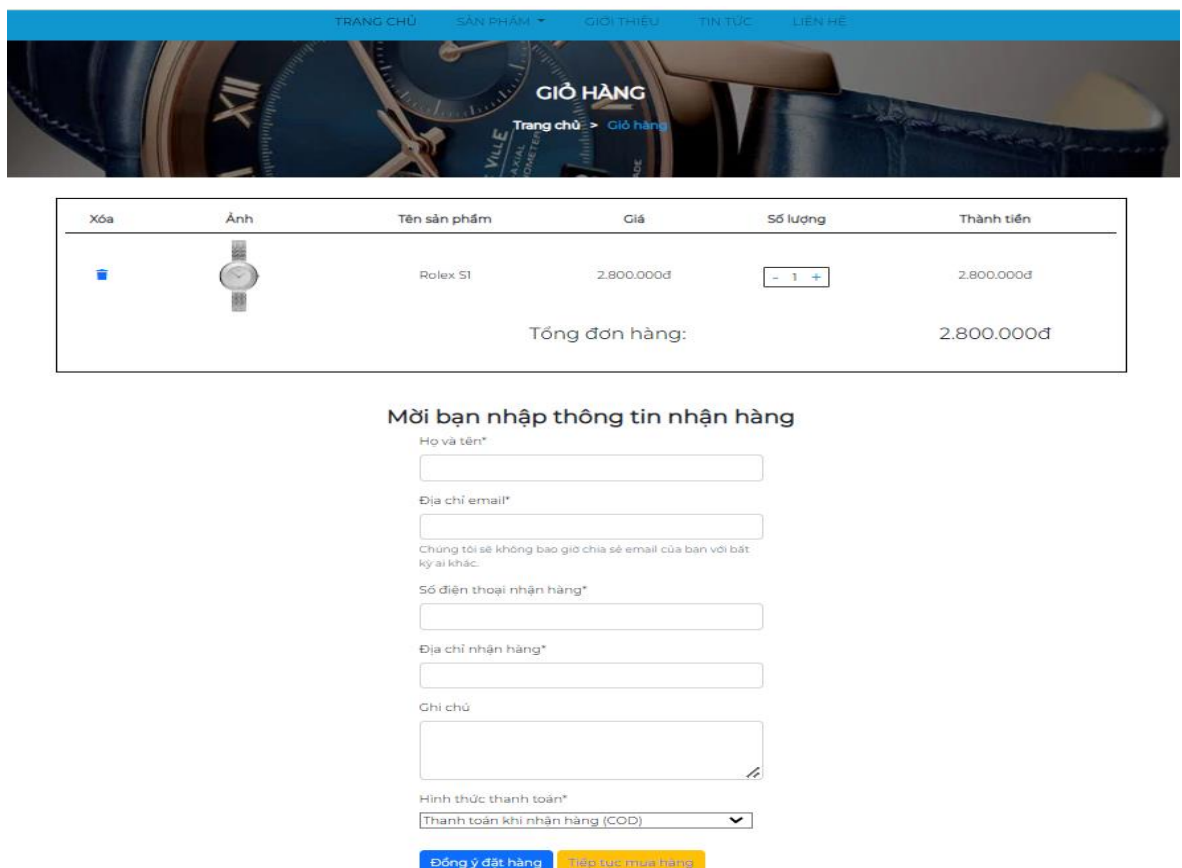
TRANG CHỦ SẢN PHẨM ▾ GIỚI THIỆU TIN TỨC LIÊN HỆ

GIỎ HÀNG

Trang chủ > Giỏ hàng

| Xóa | Ảnh | Tên sản phẩm | Giá | Số lượng | Thành tiền |
|---|---|---|---|---|---|
| | | Rolex S1 | 2.800.000đ | - 1 + | 2.800.000đ |
| | | | Tổng đơn hàng: | | 2.800.000đ |

Mời bạn nhập thông tin nhận hàng

Họ và tên*

Địa chỉ email*

Chúng tôi sẽ không bao giờ chia sẻ email của bạn với bất kỳ ai khác.

Số điện thoại nhận hàng*

Địa chỉ nhận hàng*

Ghi chú

Hình thức thanh toán*

Thanh toán khi nhận hàng (COD)

Đồng ý đặt hàng Tiếp tục mua hàng